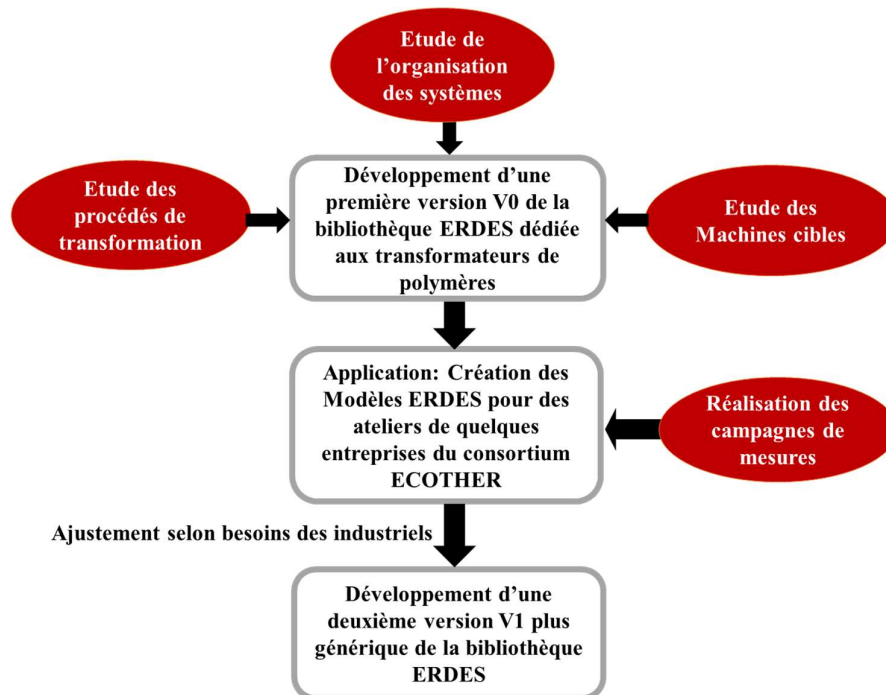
Etude de l’organisation des systèmes

Etude des procédés de transformation

Développement d’une première version V0 de la bibliothèque ERDES dédiée aux transformateurs de polymères

Etude des Machines cibles

Application: Création des Modèles ERDES pour des ateliers de quelques entreprises du consortium ECOTHER

Réalisation des campagnes de mesures

Ajustement selon besoins des industriels

Développement d’une deuxième version V1 plus générique de la bibliothèque ERDES